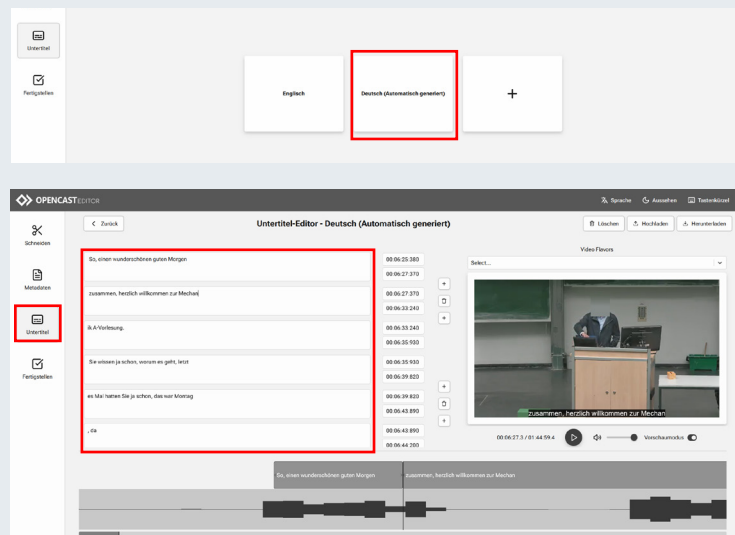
Untertitel

Fertigstellen

Englisch

Deutsch (Automatisch generiert)

+

OPENCAST EDITOR

Sprache  Aussehen  Tastenkürzel

< Zurück

Untertitel-Editor - Deutsch (Automatisch generiert)

Löschen  Hochladen  Herunterladen

Schneiden

Metadaten

Untertitel

Fertigstellen

So, einen wunderschönen guten Morgen
00:06:25.380
00:06:27.370

zusammen, herzlich willkommen zur Mechan
00:06:27.370
00:06:33.240

ik A-Vorlesung.
00:06:33.240
00:06:35.930

Sie wissen ja schon, worum es geht, letzt
00:06:35.930
00:06:39.820

es Mal hatten Sie ja schon, das war Montag
00:06:39.820
00:06:43.890

, da
00:06:43.890
00:06:44.200

Video Flavors

Select...

zusammen, herzlich willkommen zur Mechan

00:06:27.3 / 01:44:59.4

Vorschaumodus

So, einen wunderschönen guten Morgen

zusammen, herzlich willkommen zur Mechan